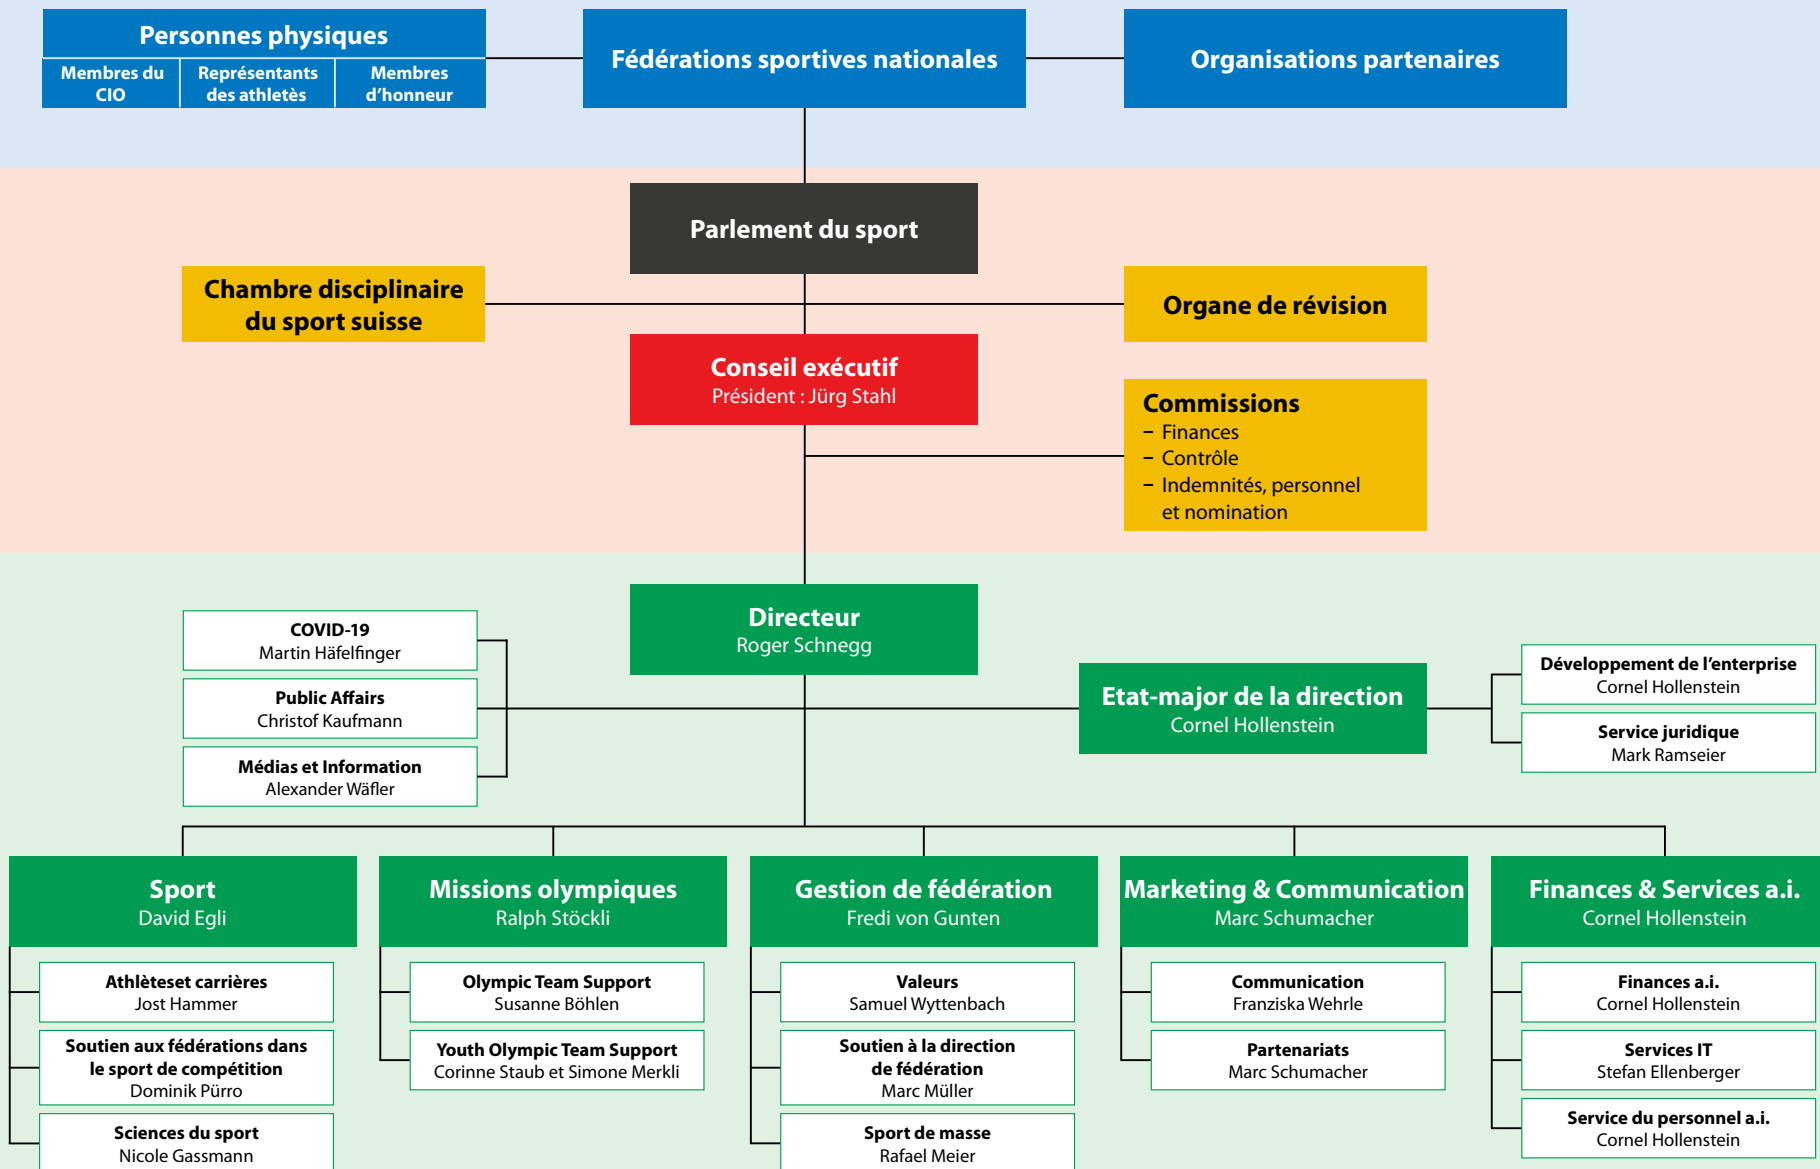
Personnes physiques

Membres du CIO

Représentants des athlètès

Membres d'honneur

Fédérations sportives nationales

Organisations partenaires

Parlement du sport

Chambre disciplinaire du sport suisse

Organe de révision

Conseil exécutif
Président : Jürg Stahl

Commissions
– Finances
– Contrôle
– Indemnités, personnel et nomination

Directeur
Roger Schnegg

COVID-19
Martin Häfelfinger

Public Affairs
Christof Kaufmann

Médias et Information
Alexander Wäfler

Etat-major de la direction
Cornel Hollenstein

Développement de l'enterprise
Cornel Hollenstein

Service juridique
Mark Ramseier

Sport
David Egli

Athlèteset carrières
Jost Hammer

Soutien aux fédérations dans le sport de compétition
Dominik Pürro

Sciences du sport
Nicole Gassmann

Missions olympiques
Ralph Stöckli

Olympic Team Support
Susanne Böhlen

Youth Olympic Team Support
Corinne Staub et Simone Merkli

Gestion de fédération
Fredi von Gunten

Valeurs
Samuel Wyttenbach

Soutien à la direction de fédération
Marc Müller

Sport de masse
Rafael Meier

Marketing & Communication
Marc Schumacher

Communication
Franziska Wehrle

Partenariats
Marc Schumacher

Finances & Services a.i.
Cornel Hollenstein

Finances a.i.
Cornel Hollenstein

Services IT
Stefan Ellenberger

Service du personnel a.i.
Cornel Hollenstein